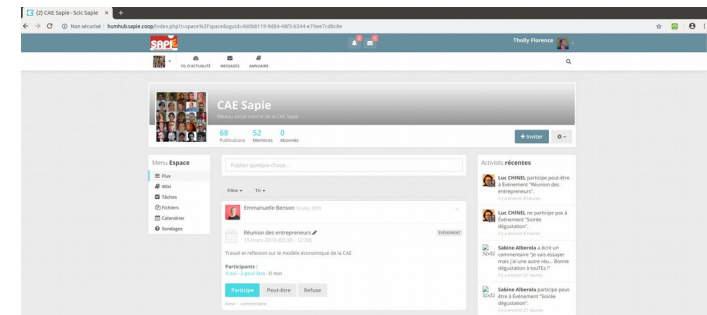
(2) CAE Sapie - Scic Sapie ×
Non sécurisé | humhub.sapie.coop/index.php?r=space%2Fspace&sguid=460b8119-9d84-48f5-b344-e79ee7cd6c8e

SAPIE
Tholly Florence

FIL D'ACTUALITÉ MESSAGES ANNUAIRE

CAE Sapie
Réseau social interne de la CAE Sapie
68 Publications
52 Membres
0 Abonnés
+ Inviter

Menu Espace
Flux
Wiki
Tâches
Fichiers
Calendrier
Sondages

Publiez quelque chose...

Filtre ▾ Tri ▾

Emmanuelle Benson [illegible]

Réunion des entrepreneurs
15 mars 2019 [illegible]
ÉVÉNEMENT
Travail et réflexion sur le modèle économique de la CAE
Participants :
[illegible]
Participe Peut-être Refuse

Activités récentes
Luc CHINEL participe peut-être à Événement "Réunion des entrepreneurs".
Luc CHINEL ne participe pas à Événement "Soirée dégustation".
Sabine Alberola a écrit un commentaire "Je vais essayer mais j'ai une autre réu... Bonne dégustation à touTEs !"
Sabine Alberola participe peut-être à Événement "Soirée dégustation".